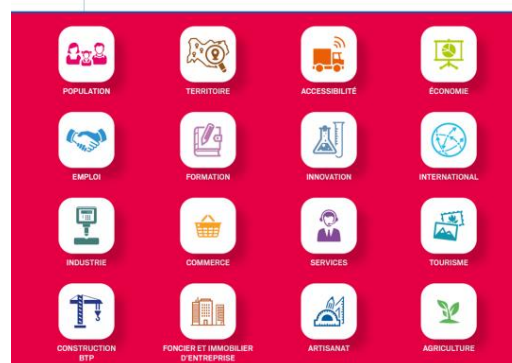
POPULATION

TERRITOIRE

ACCESSIBILITÉ

ÉCONOMIE

EMPLOI

FORMATION

INNOVATION

INTERNATIONAL

INDUSTRIE

COMMERCE

SERVICES

TOURISME

CONSTRUCTION BTP

FONCIER ET IMMOBILIER D'ENTREPRISE

ARTISANAT

AGRICULTURE